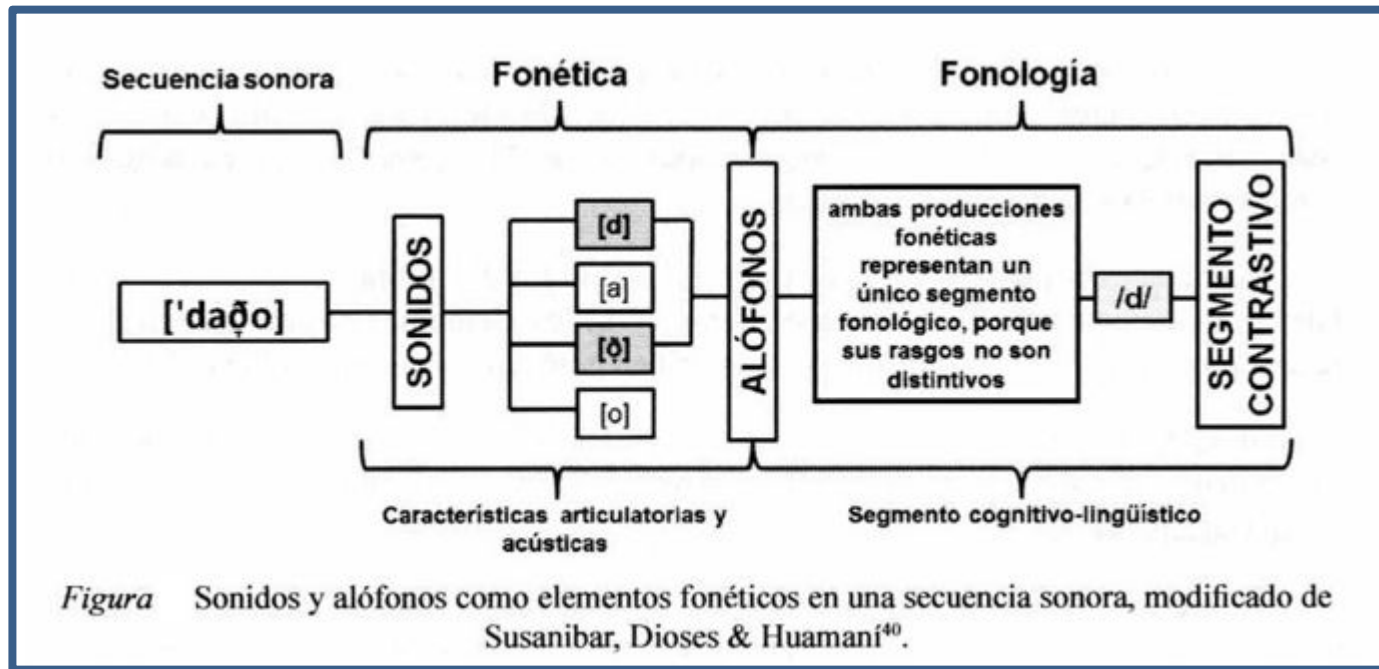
Secuencia sonora

Fonética

Fonología

['daðo]

SONIDOS

[d]

[a]

[ð]

[o]

ALÓFONOS

ambas producciones fonéticas representan un único segmento fonológico, porque sus rasgos no son distintivos

/d/

SEGMENTO CONTRASTIVO

Características articulatorias y acústicas

Segmento cognitivo-lingüístico

*Figura* Sonidos y alófonos como elementos fonéticos en una secuencia sonora, modificado de Susanibar, Dioses & Huamaní$^{40}$.